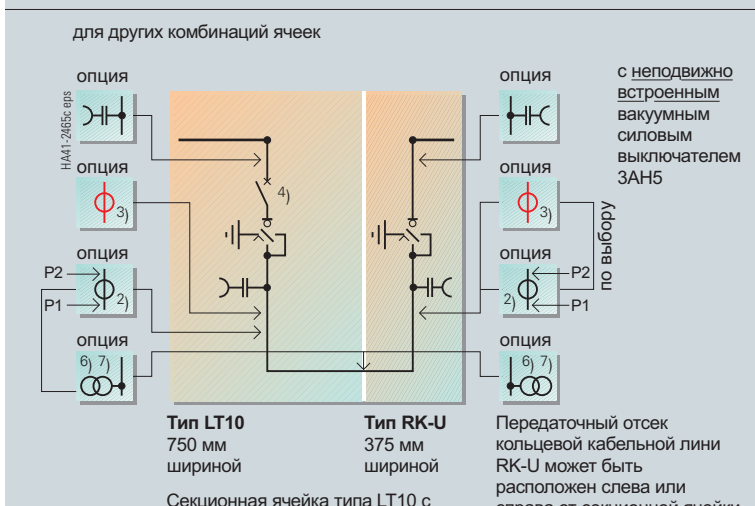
для других комбинаций ячеек

HA41-2465c eps

опция

опция

3)

опция

P2

P1

2)

опция

6) 7)

4)

опция

опция

3)

опция

P2

2)

P1

опция

6) 7)

по выбору

с неподвижно встроенным вакуумным силовым выключателем 3AH5

Тип LT10
750 мм
шириной

Тип RK-U
375 мм
шириной

Секционная ячейка типа LT10 с

Передаточный отсек кольцевой кабельной линии RK-U может быть расположен слева или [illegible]